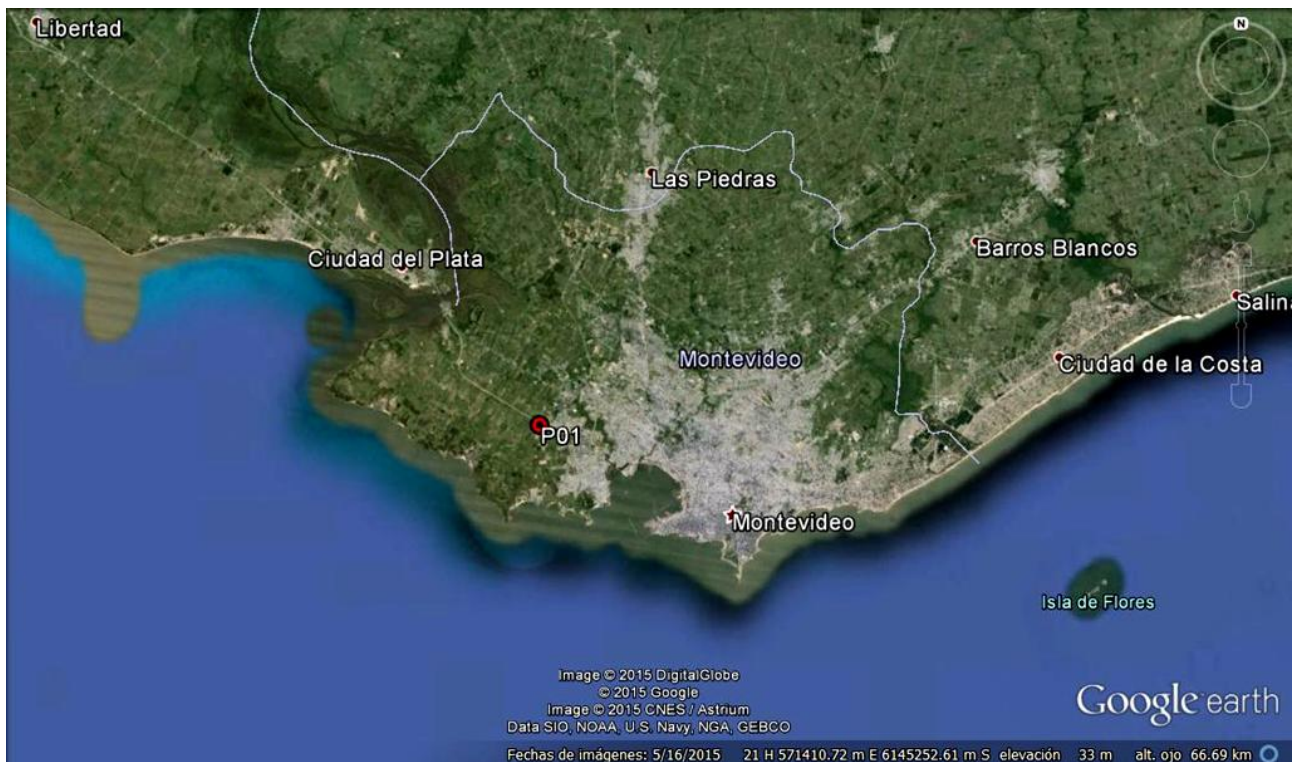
Libertad

N

Las Piedras

Barros Blancos

Ciudad del Plata

Salina

Montevideo

Ciudad de la Costa

P01

Montevideo

Isla de Flores

Image © 2015 DigitalGlobe
© 2015 Google
Image © 2015 CNES / Astrium
Data SIO, NOAA, U.S. Navy, NGA, GEBCO

Google earth

Fechas de imágenes: 5/16/2015 21 H 571410.72 m E 6145252.61 m S elevación 33 m alt. ojo 66.69 km